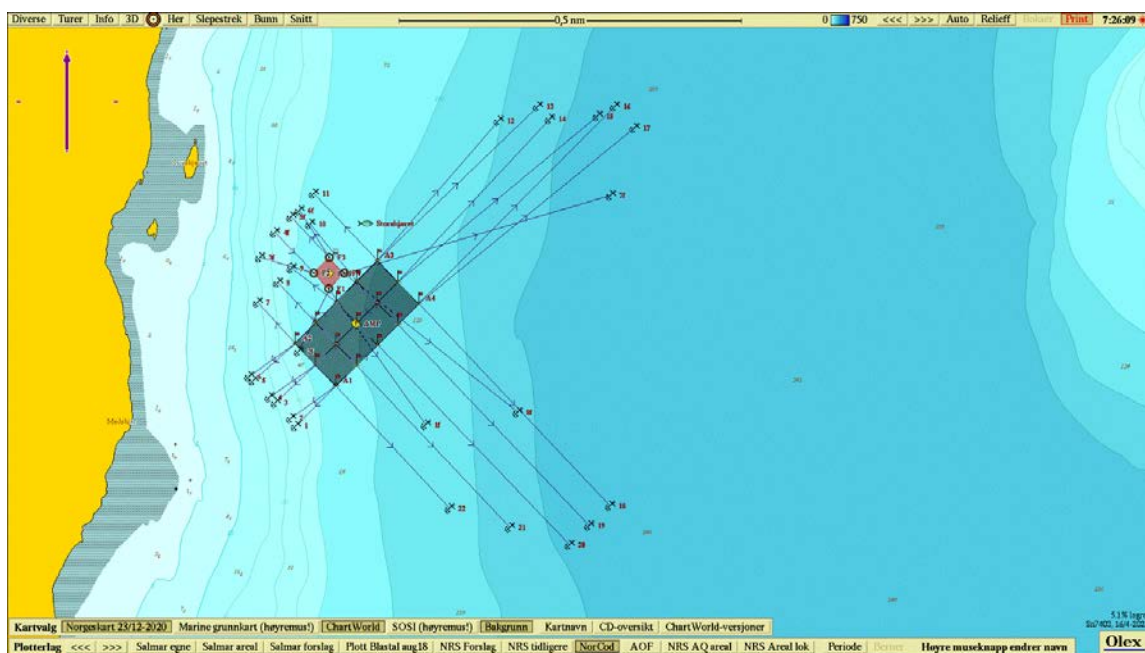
Diverse | Turer | Info | 3D | Her | Slepestrek | Bunn | Snitt

0,5 nm

0 750 <<< >>> Auto Relieff Bolger Print 7:26:09

12 13 14 15 16 17

11

Strandsjæret

10

9

8

7

F2

F3

F4

F1

A3

A4

A2

A1

SMP

6

5

4

3

2

1

18

22

21

20

19

16

Meløy

Kartvalg | Norgeskart 23/12-2020 | Marine grunnkart (høyremus!) | ChartWorld | SOSI (høyremus!) | Bakgrunn | Kartnavn | CD-oversikt | ChartWorld-versjoner

Plotterlag | <<< | >>> | Salmar egne | Salmar areal | Salmar forslag | Plott Blåstal aug18 | NRS Forslag | NRS tidligere | NorCod | AOF | NRS AQ areal | NRS Areal lok | Periode | Bytter | Høyre museknapp endrer navn

Olex